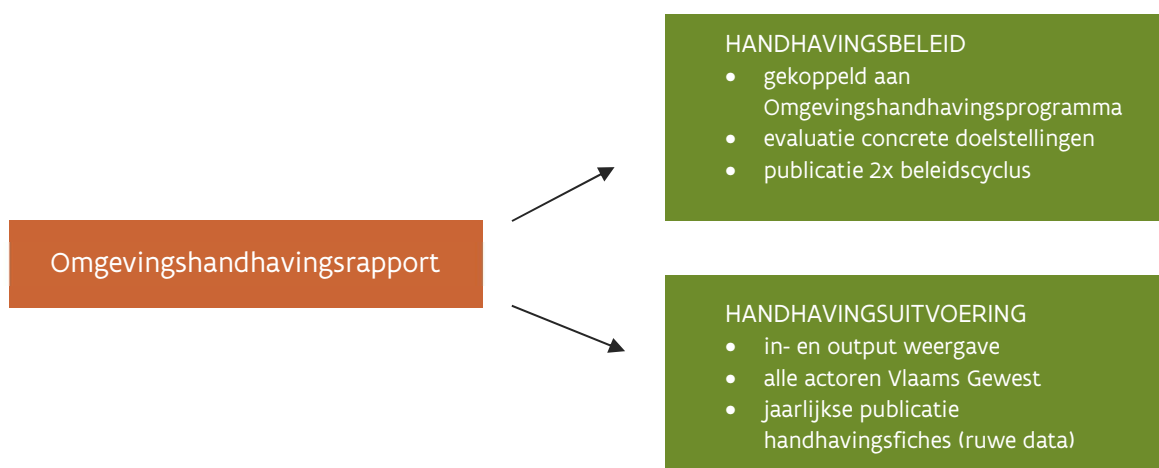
Omgevingshandhavingsrapport

HANDHAVINGSBELEID
- gekoppeld aan Omgevingshandhavingsprogramma
- evaluatie concrete doelstellingen
- publicatie 2x beleidscyclus

HANDHAVINGSUITVOERING
- in- en output weergave
- alle actoren Vlaams Gewest
- jaarlijkse publicatie handhavingsfiches (ruwe data)